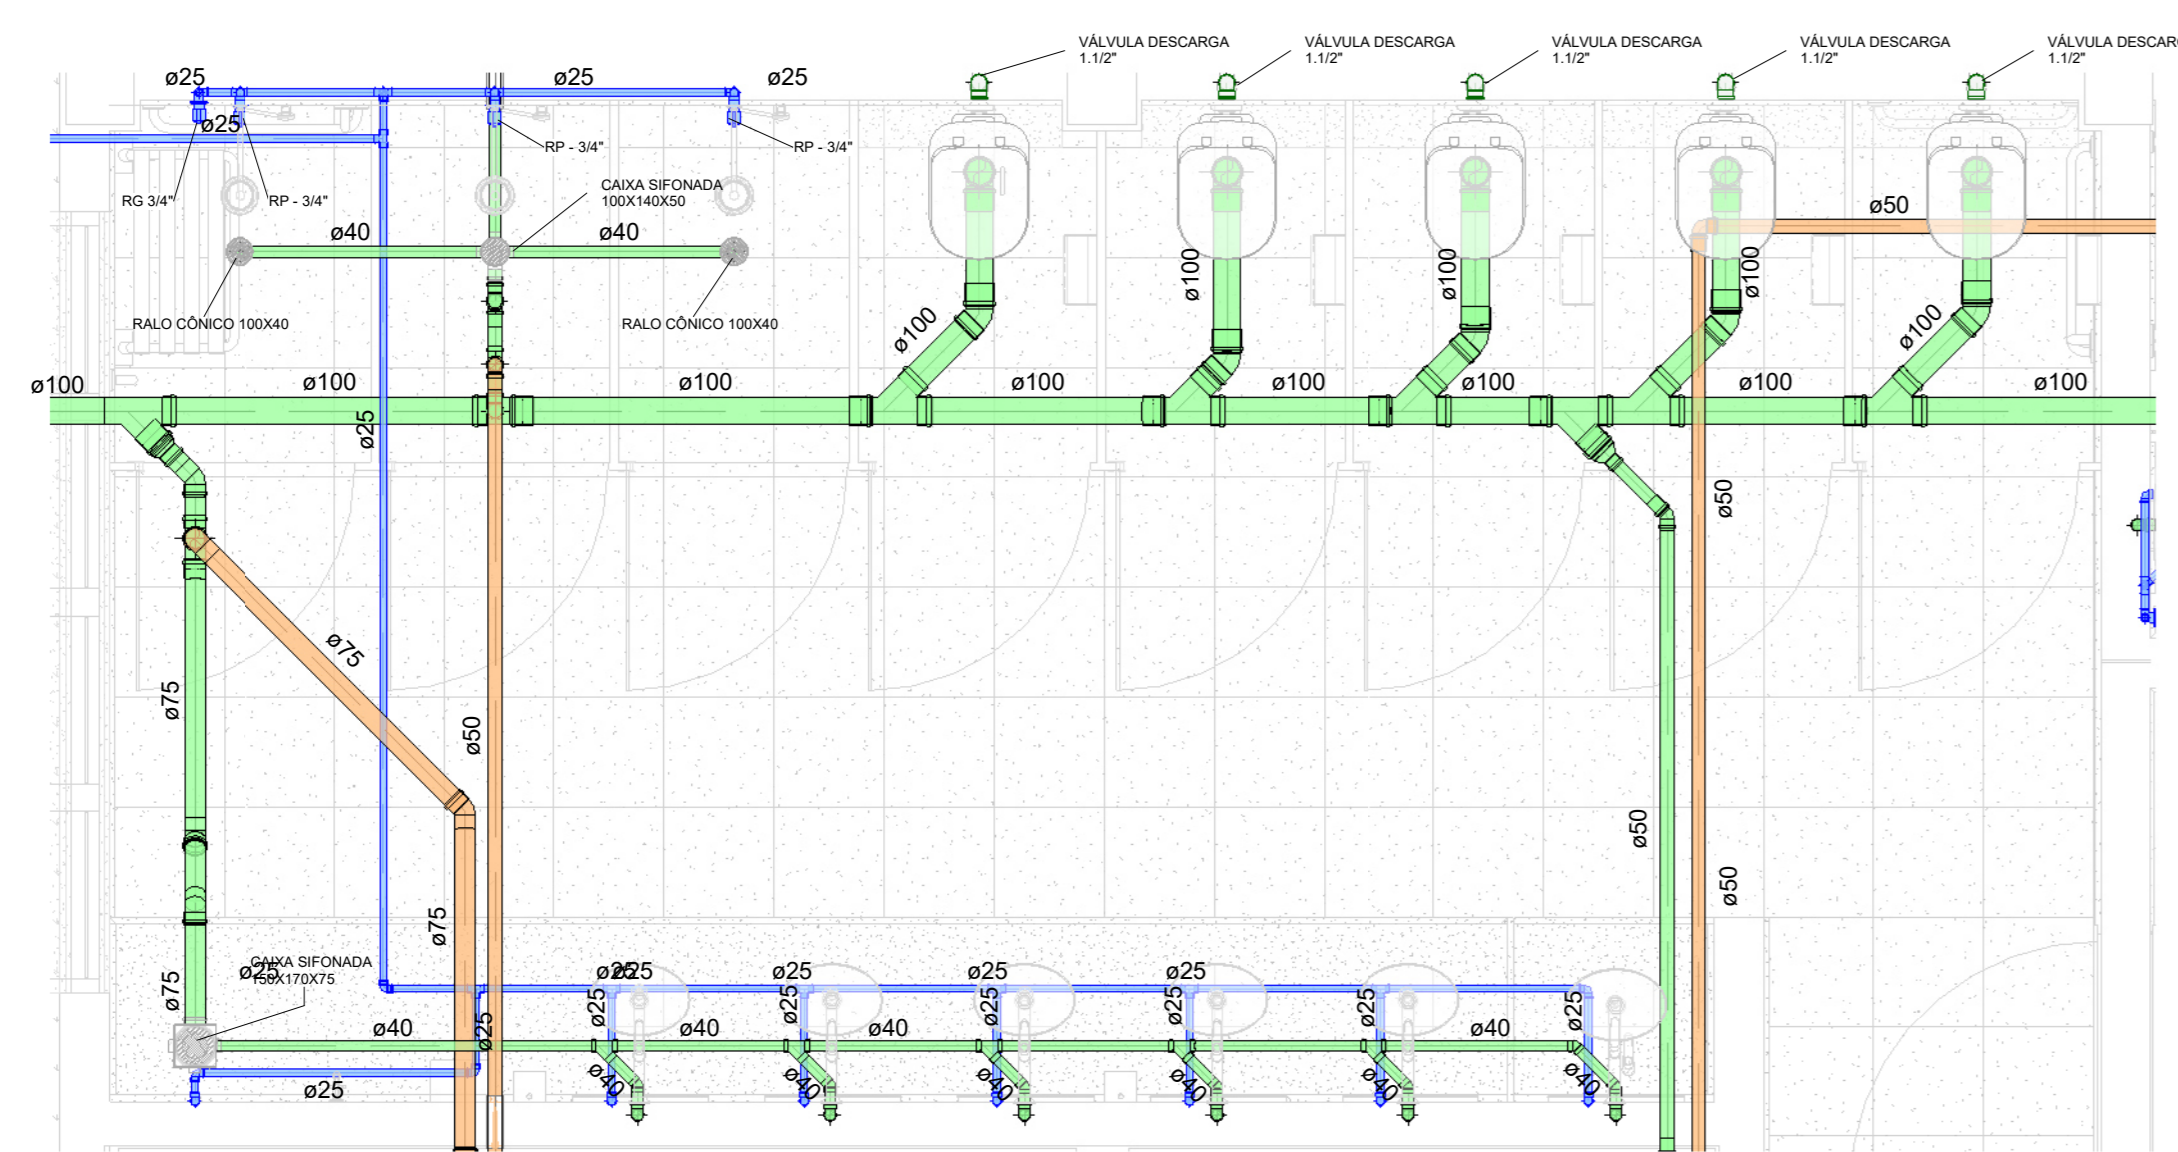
VÁLVULA DESCARGA 1.1/2"

VÁLVULA DESCARGA 1.1/2"

VÁLVULA DESCARGA 1.1/2"

VÁLVULA DESCARGA 1.1/2"

VÁLVULA DESCAR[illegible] 1.1/2"

ø25

ø25

ø25

ø25

RP - 3/4"

RP - 3/4"

RG 3/4"

RP - 3/4"

CAIXA SIFONADA 100X140X50

ø40

ø40

ø50

RALO CÔNICO 100X40

RALO CÔNICO 100X40

ø100

ø100

ø100

ø100

ø100

ø100

ø100

ø100

ø100

ø100

ø100

ø100

ø100

ø100

ø100

ø25

ø75

ø75

ø50

ø50

ø50

ø50

ø75

ø75

CAIXA SIFONADA 150X170X75

ø25

ø25

ø25

ø25

ø25

ø25

ø25

ø25

ø25

ø25

ø25

ø25

ø25

ø40

ø40

ø40

ø40

ø25

ø40

ø40

ø40

ø40

ø40

ø40